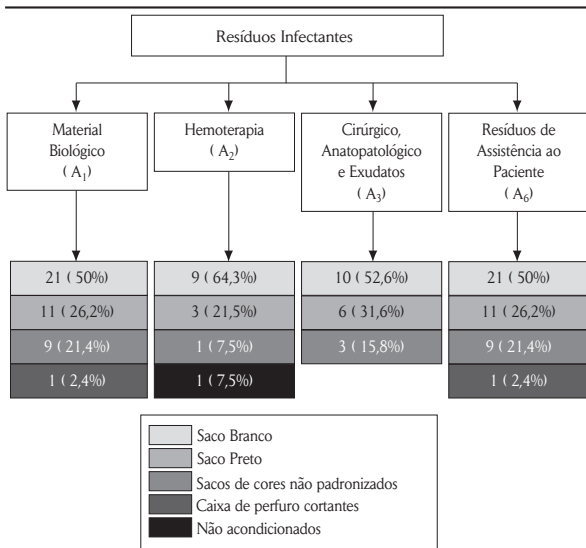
Resíduos Infectantes

Material Biológico ( $A_1$)

Hemoterapia ( $A_2$)

Cirúrgico, Anatopatológico e Exudatos ( $A_3$)

Resíduos de Assistência ao Paciente ( $A_6$)

| Material Biológico ( $A_1$) | Hemoterapia ( $A_2$) | Cirúrgico, Anatopatológico e Exudatos ( $A_3$) | Resíduos de Assistência ao Paciente ( $A_6$) |
|---|---|---|---|
| 21 ( 50%) | 9 ( 64,3%) | 10 ( 52,6%) | 21 ( 50%) |
| 11 ( 26,2%) | 3 ( 21,5%) | 6 ( 31,6%) | 11 ( 26,2%) |
| 9 ( 21,4%) | 1 ( 7,5%) | 3 ( 15,8%) | 9 ( 21,4%) |
| 1 ( 2,4%) | 1 ( 7,5%) | | 1 ( 2,4%) |

Saco Branco
Saco Preto
Sacos de cores não padronizados
Caixa de perfuro cortantes
Não acondicionados